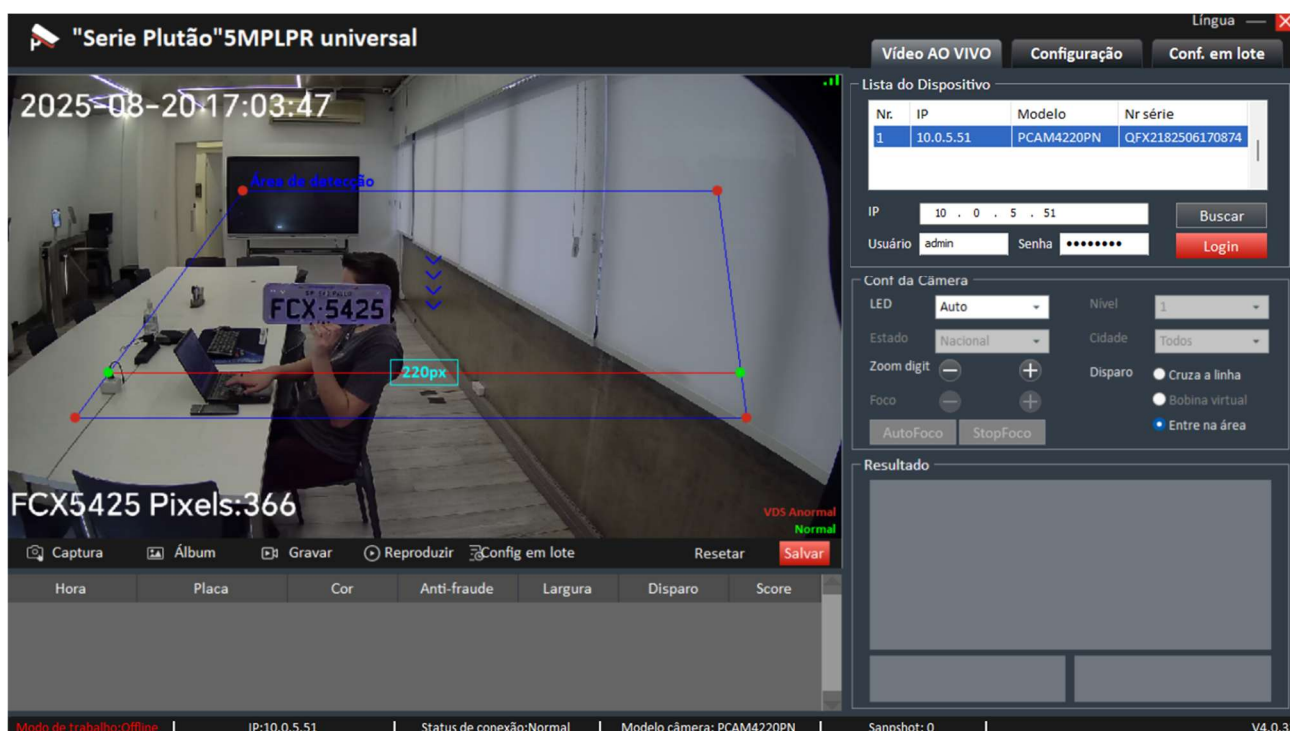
"Serie Plutão"5MPLPR universal

Língua

Vídeo AO VIVO | Configuração | Conf. em lote

2025-08-20 17:03:47

Área de detecção

FCX·5425

220px

FCX5425 Pixels:366

VDS Anormal
Normal

Captura | Álbum | Gravar | Reproduzir | Config em lote | Resetar | Salvar

| Hora | Placa | Cor | Anti-fraude | Largura | Disparo | Score |
|---|---|---|---|---|---|---|

Lista do Dispositivo

| Nr. | IP | Modelo | Nr série |
|---|---|---|---|
| 1 | 10.0.5.51 | PCAM4220PN | QFX2182506170874 |

IP 10 . 0 . 5 . 51 Buscar
Usuário admin Senha •••••••• Login

Conf da Câmera
LED Auto
Nível 1
Estado Nacional
Cidade Todos
Zoom digit
Disparo
Cruza a linha
Foco
Bobina virtual
Entre na área
AutoFoco StopFoco

Resultado

Modo de trabalho:Offline | IP:10.0.5.51 | Status de conexão:Normal | Modelo câmera: PCAM4220PN | Sanpshot: 0 | V4.0.3